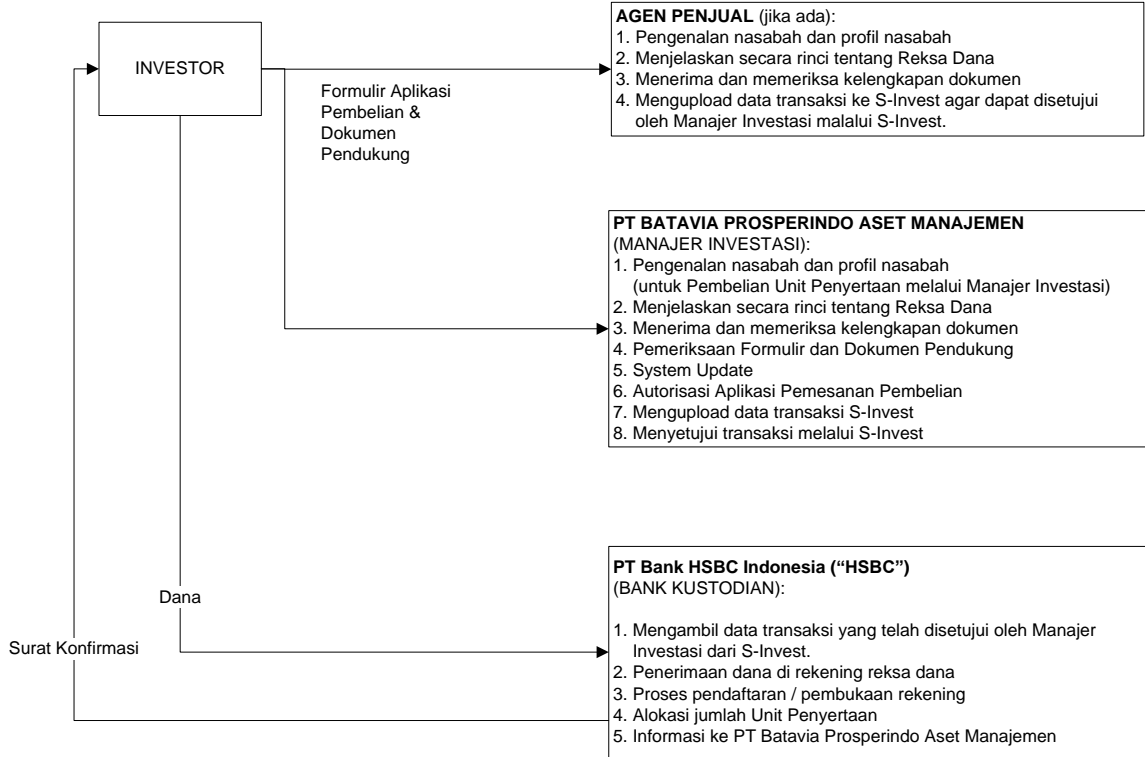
INVESTOR

Formulir Aplikasi Pembelian & Dokumen Pendukung

**AGEN PENJUAL** (jika ada):
1. Pengenalan nasabah dan profil nasabah
2. Menjelaskan secara rinci tentang Reksa Dana
3. Menerima dan memeriksa kelengkapan dokumen
4. Mengupload data transaksi ke S-Invest agar dapat disetujui oleh Manajer Investasi malalui S-Invest.

**PT BATAVIA PROSPERINDO ASET MANAJEMEN**
(MANAJER INVESTASI):
1. Pengenalan nasabah dan profil nasabah (untuk Pembelian Unit Penyertaan melalui Manajer Investasi)
2. Menjelaskan secara rinci tentang Reksa Dana
3. Menerima dan memeriksa kelengkapan dokumen
4. Pemeriksaan Formulir dan Dokumen Pendukung
5. System Update
6. Autorisasi Aplikasi Pemesanan Pembelian
7. Mengupload data transaksi S-Invest
8. Menyetujui transaksi melalui S-Invest

Dana

Surat Konfirmasi

**PT Bank HSBC Indonesia ("HSBC")**
(BANK KUSTODIAN):

1. Mengambil data transaksi yang telah disetujui oleh Manajer Investasi dari S-Invest.
2. Penerimaan dana di rekening reksa dana
3. Proses pendaftaran / pembukaan rekening
4. Alokasi jumlah Unit Penyertaan
5. Informasi ke PT Batavia Prosperindo Aset Manajemen